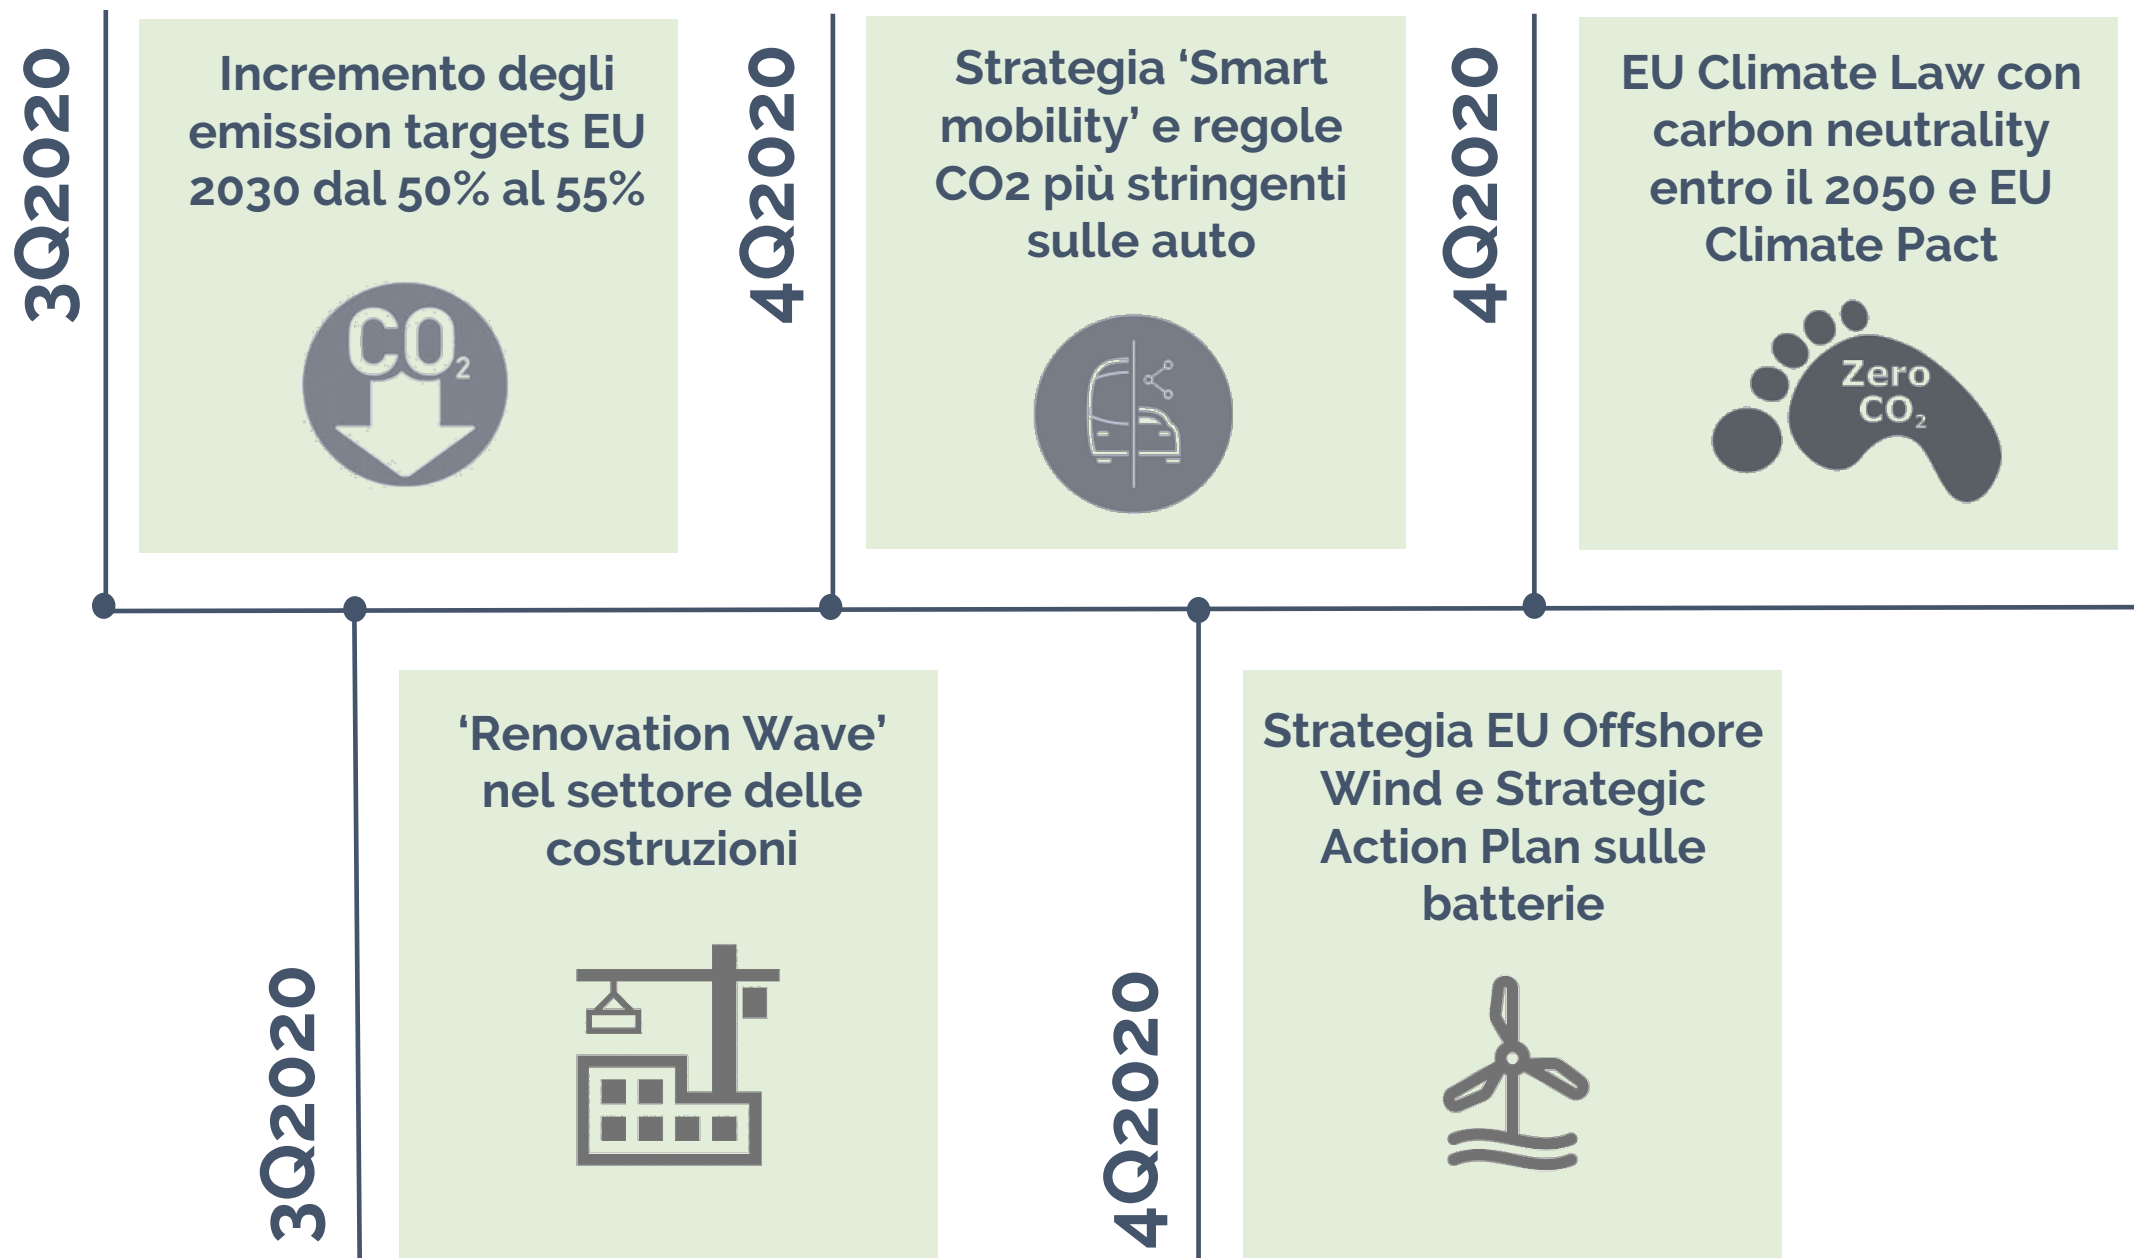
3Q2020

Incremento degli emission targets EU 2030 dal 50% al 55%

$CO_2$

4Q2020

Strategia 'Smart mobility' e regole CO2 più stringenti sulle auto

4Q2020

EU Climate Law con carbon neutrality entro il 2050 e EU Climate Pact

Zero $CO_2$

3Q2020

'Renovation Wave' nel settore delle costruzioni

4Q2020

Strategia EU Offshore Wind e Strategic Action Plan sulle batterie